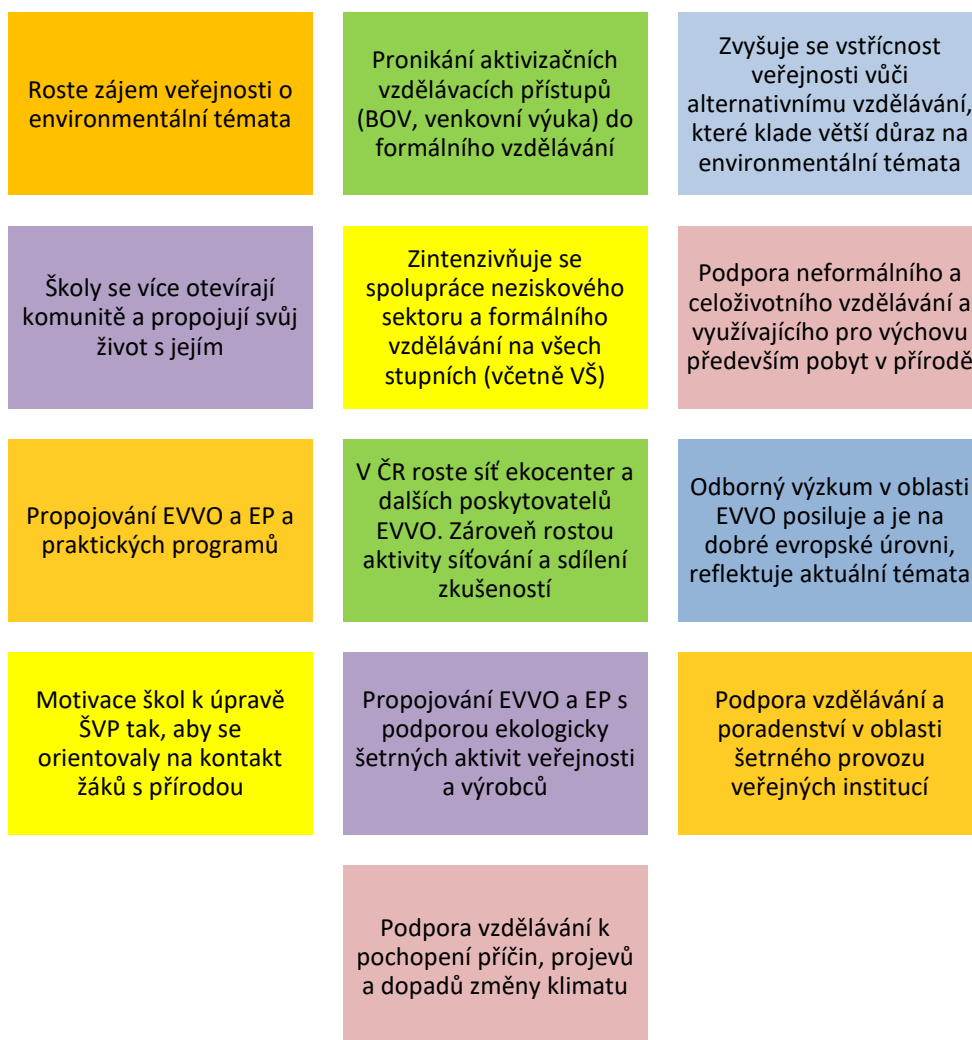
Roste zájem veřejnosti o environmentální témata

Pronikání aktivizačních vzdělávacích přístupů (BOV, venkovní výuka) do formálního vzdělávání

Zvyšuje se vstřícnost veřejnosti vůči alternativnímu vzdělávání, které klade větší důraz na environmentální témata

Školy se více otevírají komunitě a propojují svůj život s jejím

Zintenzivňuje se spolupráce neziskového sektoru a formálního vzdělávání na všech stupních (včetně VŠ)

Podpora neformálního a celoživotního vzdělávání a využívajícího pro výchovu především pobyt v přírodě

Propojování EVVO a EP a praktických programů

V ČR roste síť ekocenter a dalších poskytovatelů EVVO. Zároveň rostou aktivity síťování a sdílení zkušeností

Odborný výzkum v oblasti EVVO posiluje a je na dobré evropské úrovni, reflektuje aktuální témata

Motivace škol k úpravě ŠVP tak, aby se orientovaly na kontakt žáků s přírodou

Propojování EVVO a EP s podporou ekologicky šetrných aktivit veřejnosti a výrobců

Podpora vzdělávání a poradenství v oblasti šetrného provozu veřejných institucí

Podpora vzdělávání k pochopení příčin, projevů a dopadů změny klimatu